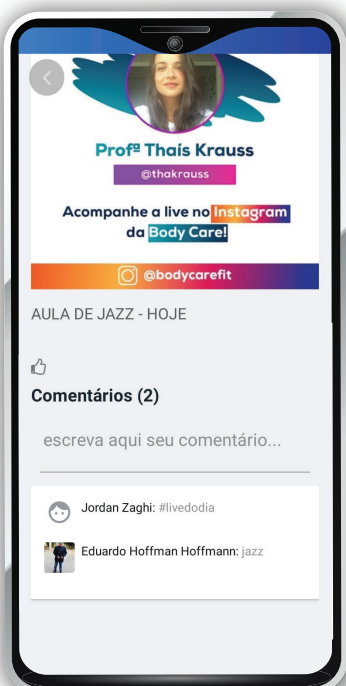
Profª Thaís Krauss

@thakrauss

Acompanhe a live no Instagram da Body Care!

@bodycarefit

AULA DE JAZZ - HOJE

Comentários (2)

escreva aqui seu comentário...

Jordan Zaghi: #livedodia

Eduardo Hoffman Hoffmann: jazz